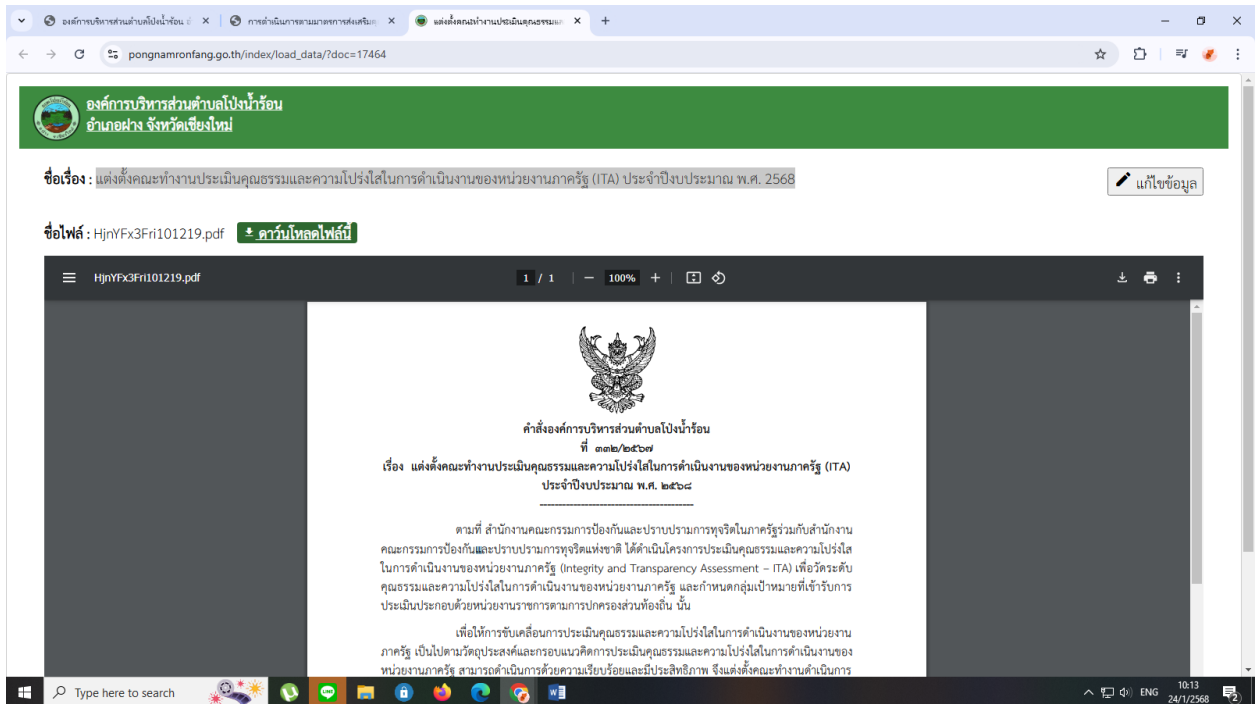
องค์การบริหารส่วนตำบลโป่งน้ำร้อน ×
การดำเนินการตามมาตรการส่งเสริม ×
แต่งตั้งคณะทำงานประเมินคุณธรรม ×
+

pongnamronfang.go.th/index/load_data/?doc=17464

องค์การบริหารส่วนตำบลโป่งน้ำร้อน
อำเภอฝาง จังหวัดเชียงใหม่

ชื่อเรื่อง : แต่งตั้งคณะทำงานประเมินคุณธรรมและความโปร่งใสในการดำเนินงานของหน่วยงานภาครัฐ (ITA) ประจำปีงบประมาณ พ.ศ. 2568

แก้ไขข้อมูล

ชื่อไฟล์ : HjnYFx3Fri101219.pdf ดาวน์โหลดไฟล์นี้

HjnYFx3Fri101219.pdf 1 / 1 — 100% +

คำสั่งองค์การบริหารส่วนตำบลโป่งน้ำร้อน
ที่ ๓๓๒/๒๕๖๗
เรื่อง แต่งตั้งคณะทำงานประเมินคุณธรรมและความโปร่งใสในการดำเนินงานของหน่วยงานภาครัฐ (ITA) ประจำปีงบประมาณ พ.ศ. ๒๕๖๘
-----------------------------------

ตามที่ สำนักงานคณะกรรมการป้องกันและปราบปรามการทุจริตในภาครัฐร่วมกับสำนักงานคณะกรรมการป้องกันและปราบปรามการทุจริตแห่งชาติ ได้ดำเนินโครงการประเมินคุณธรรมและความโปร่งใสในการดำเนินงานของหน่วยงานภาครัฐ (Integrity and Transparency Assessment – ITA) เพื่อวัดระดับคุณธรรมและความโปร่งใสในการดำเนินงานของหน่วยงานภาครัฐ และกำหนดกลุ่มเป้าหมายที่เข้ารับการประเมินประกอบด้วยหน่วยงานราชการตามการปกครองส่วนท้องถิ่น นั้น

เพื่อให้การขับเคลื่อนการประเมินคุณธรรมและความโปร่งใสในการดำเนินงานของหน่วยงานภาครัฐ เป็นไปตามวัตถุประสงค์และกรอบแนวคิดการประเมินคุณธรรมและความโปร่งใสในการดำเนินงานของหน่วยงานภาครัฐ สามารถดำเนินการด้วยความเรียบร้อยและมีประสิทธิภาพ จึงแต่งตั้งคณะทำงานดำเนินการ

Type here to search
ENG 10:13 24/1/2568